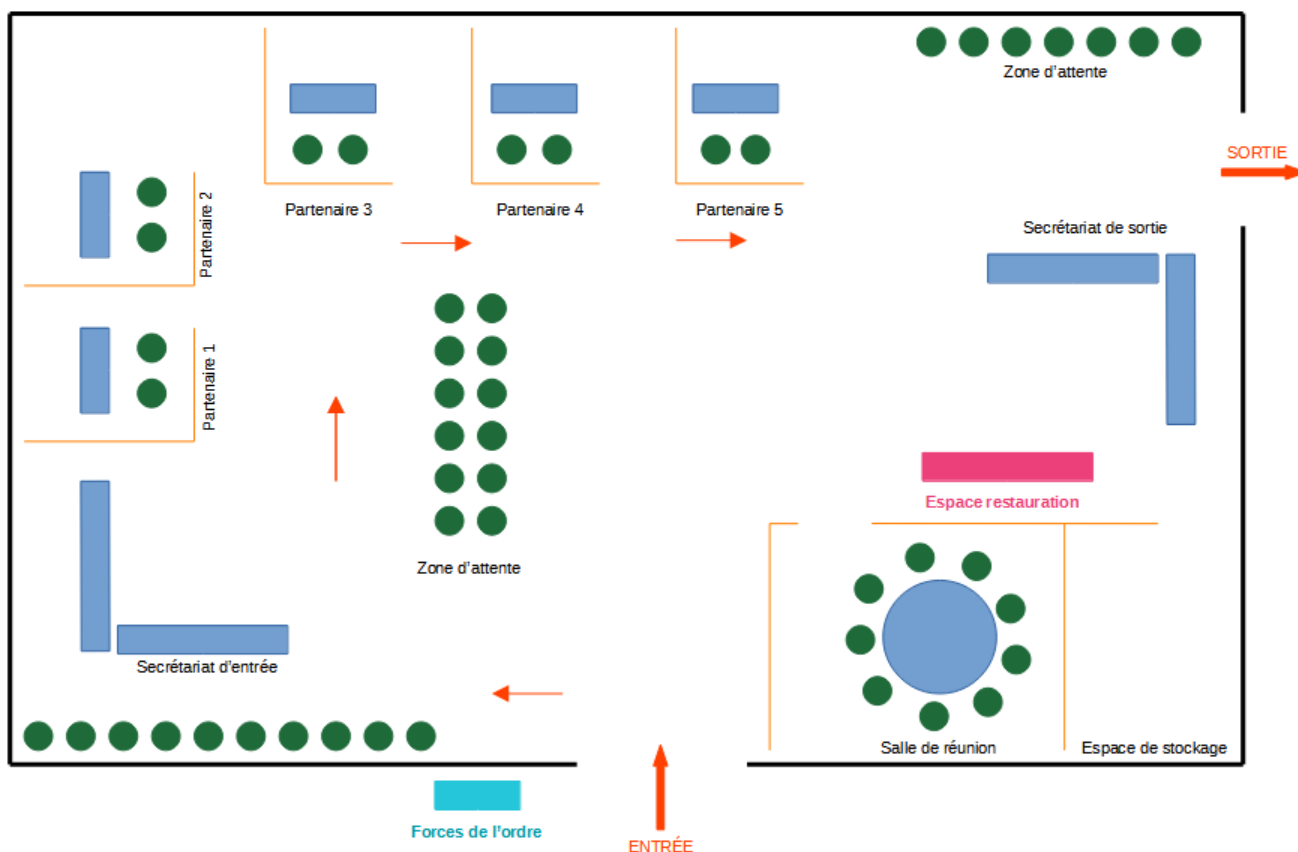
Zone d'attente

SORTIE

Partenaire 3

Partenaire 4

Partenaire 5

Partenaire 2

Partenaire 1

Secrétariat de sortie

Espace restauration

Zone d'attente

Secrétariat d'entrée

Salle de réunion

Espace de stockage

Forces de l'ordre

ENTRÉE